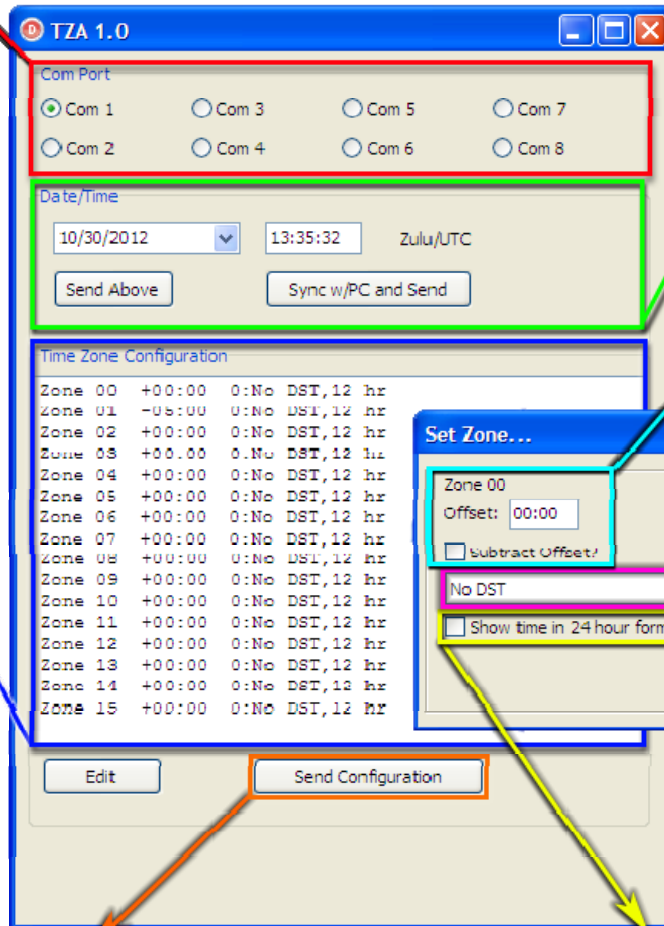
TZA 1.0

Com Port

Com 1
Com 3
Com 5
Com 7
Com 2
Com 4
Com 6
Com 8

Date/Time

10/30/2012
13:35:32
Zulu/UTC

Send Above
Sync w/PC and Send

Time Zone Configuration

Zone 00 +00:00 0:No DST,12 hr
Zone 01 -05:00 0:No DST,12 hr
Zone 02 +00:00 0:No DST,12 hr
Zone 03 +00:00 0:No DST,12 hr
Zone 04 +00:00 0:No DST,12 hr
Zone 05 +00:00 0:No DST,12 hr
Zone 06 +00:00 0:No DST,12 hr
Zone 07 +00:00 0:No DST,12 hr
Zone 08 +00:00 0:No DST,12 hr
Zone 09 +00:00 0:No DST,12 hr
Zone 10 +00:00 0:No DST,12 hr
Zone 11 +00:00 0:No DST,12 hr
Zone 12 +00:00 0:No DST,12 hr
Zone 13 +00:00 0:No DST,12 hr
Zone 14 +00:00 0:No DST,12 hr
Zone 15 +00:00 0:No DST,12 hr

Set Zone...

Zone 00
Offset: 00:00
Subtract Offset?
No DST
Show time in 24 hour form

Edit
Send Configuration